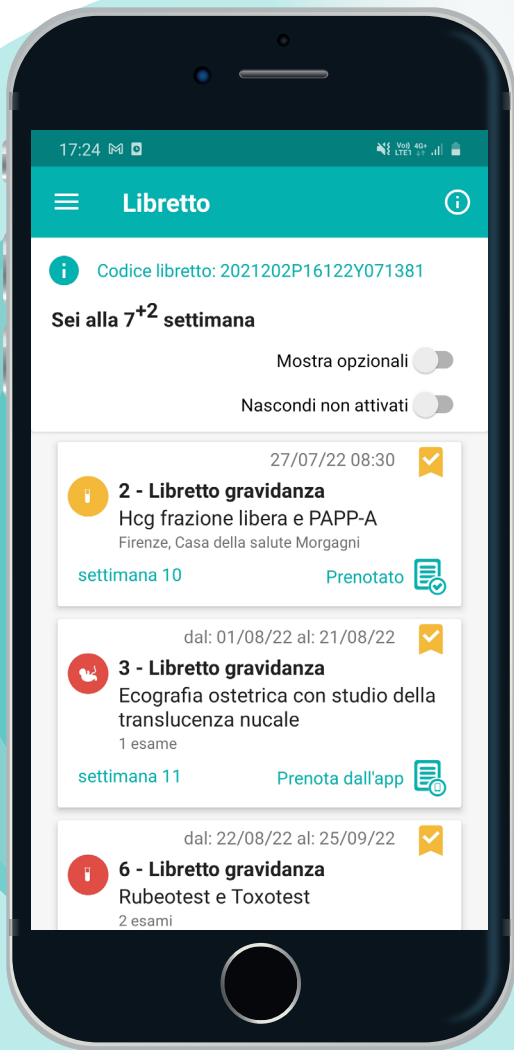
17:24

Libretto

Codice libretto: 2021202P16122Y071381

Sei alla $7^{+2}$ settimana

Mostra opzionali

Nascondi non attivati

27/07/22 08:30

2 - Libretto gravidanza
Hcg frazione libera e PAPP-A
Firenze, Casa della salute Morgagni
settimana 10
Prenotato

dal: 01/08/22 al: 21/08/22

3 - Libretto gravidanza
Ecografia ostetrica con studio della translucenza nucale
1 esame
settimana 11
Prenota dall'app

dal: 22/08/22 al: 25/09/22

6 - Libretto gravidanza
Rubeotest e Toxotest
2 esami